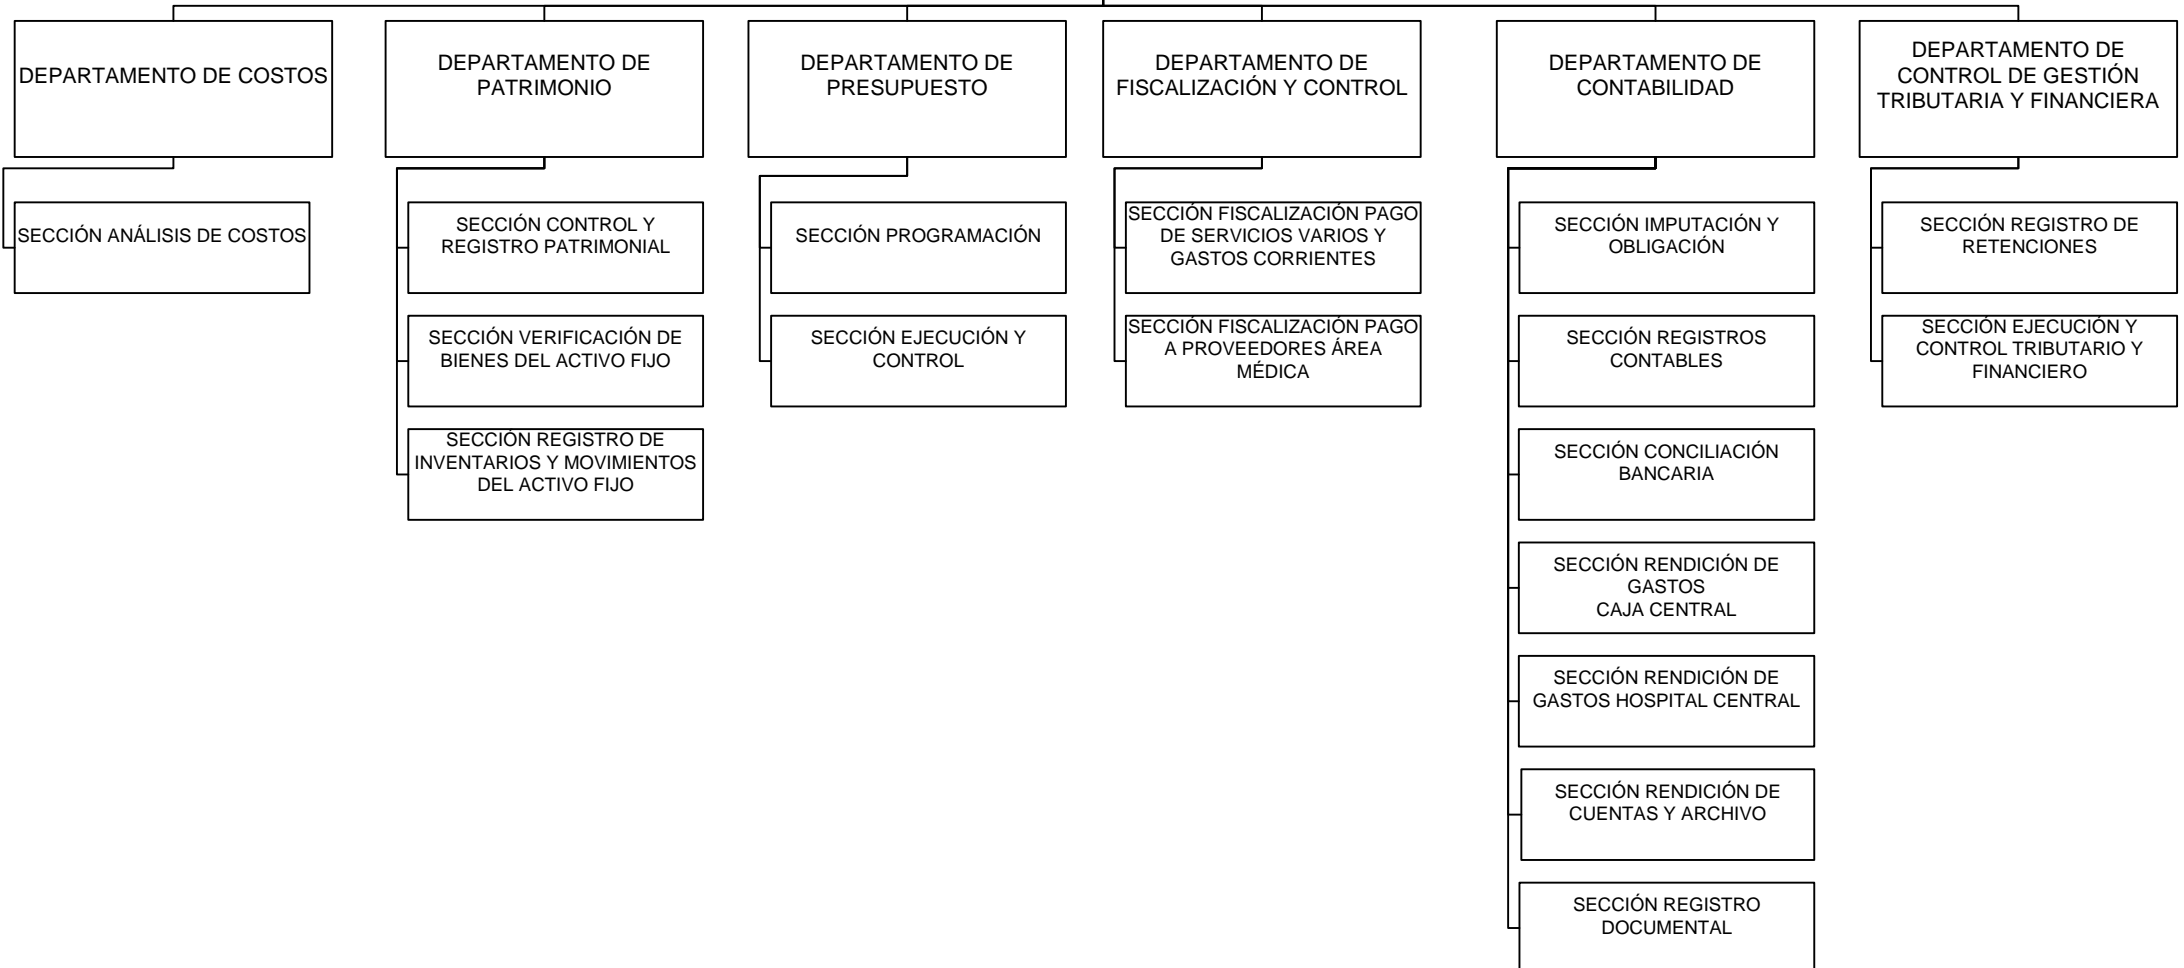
DEPARTAMENTO DE COSTOS

SECCIÓN ANÁLISIS DE COSTOS

DEPARTAMENTO DE PATRIMONIO

SECCIÓN CONTROL Y REGISTRO PATRIMONIAL

SECCIÓN VERIFICACIÓN DE BIENES DEL ACTIVO FIJO

SECCIÓN REGISTRO DE INVENTARIOS Y MOVIMIENTOS DEL ACTIVO FIJO

DEPARTAMENTO DE PRESUPUESTO

SECCIÓN PROGRAMACIÓN

SECCIÓN EJECUCIÓN Y CONTROL

DEPARTAMENTO DE FISCALIZACIÓN Y CONTROL

SECCIÓN FISCALIZACIÓN PAGO DE SERVICIOS VARIOS Y GASTOS CORRIENTES

SECCIÓN FISCALIZACIÓN PAGO A PROVEEDORES ÁREA MÉDICA

DEPARTAMENTO DE CONTABILIDAD

SECCIÓN IMPUTACIÓN Y OBLIGACIÓN

SECCIÓN REGISTROS CONTABLES

SECCIÓN CONCILIACIÓN BANCARIA

SECCIÓN RENDICIÓN DE GASTOS
CAJA CENTRAL

SECCIÓN RENDICIÓN DE GASTOS HOSPITAL CENTRAL

SECCIÓN RENDICIÓN DE CUENTAS Y ARCHIVO

SECCIÓN REGISTRO DOCUMENTAL

DEPARTAMENTO DE CONTROL DE GESTIÓN TRIBUTARIA Y FINANCIERA

SECCIÓN REGISTRO DE RETENCIONES

SECCIÓN EJECUCIÓN Y CONTROL TRIBUTARIO Y FINANCIERO